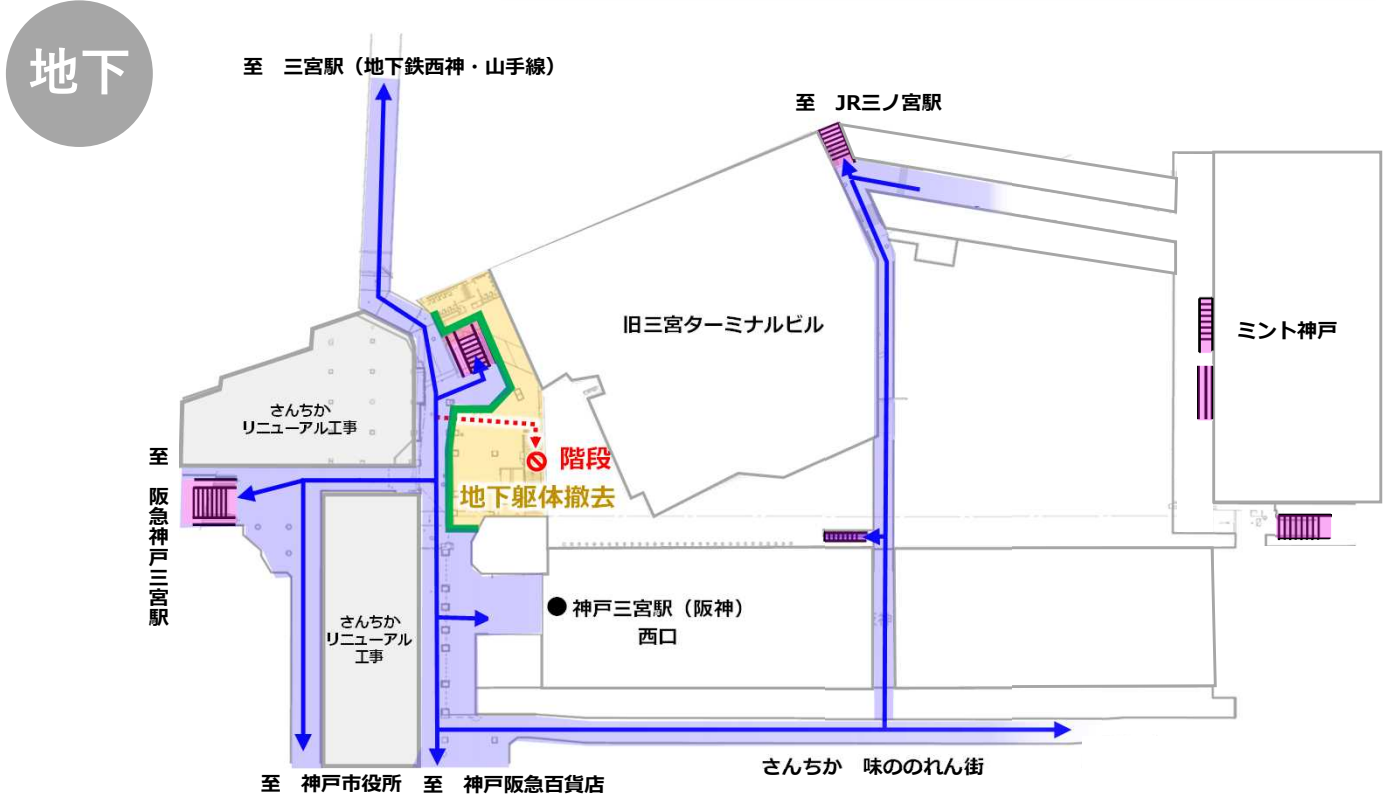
地下

至　三宮駅（地下鉄西神・山手線）

至　JR三ノ宮駅

旧三宮ターミナルビル

ミント神戸

さんちか
リニューアル工事

階段

地下躯体撤去

至

阪急神戸三宮駅

さんちか
リニューアル
工事

● 神戸三宮駅（阪神）
西口

至　神戸市役所　至　神戸阪急百貨店

さんちか　味ののれん街